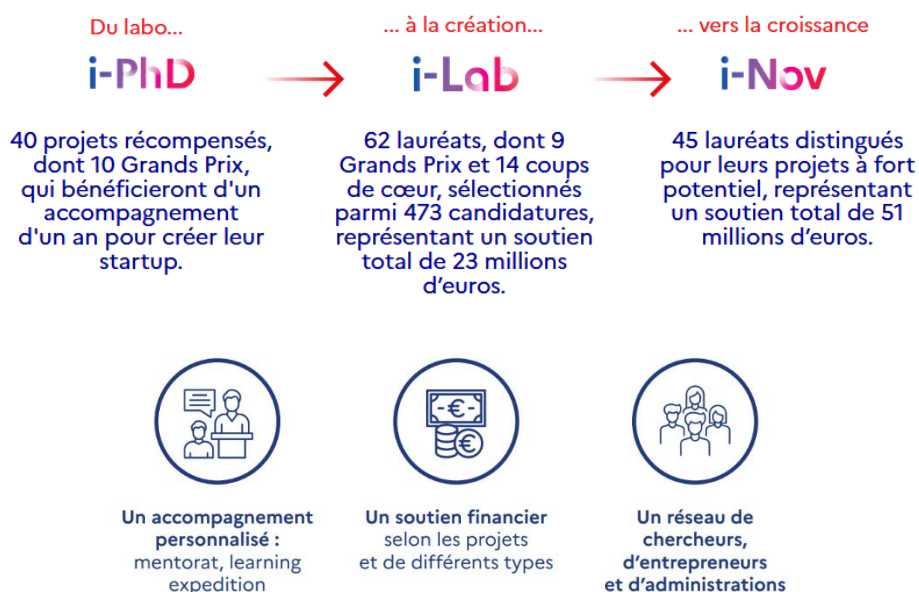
Du labo...

i-PhD

40 projets récompensés, dont 10 Grands Prix, qui bénéficieront d'un accompagnement d'un an pour créer leur startup.

... à la création...

i-Lab

62 lauréats, dont 9 Grands Prix et 14 coups de cœur, sélectionnés parmi 473 candidatures, représentant un soutien total de 23 millions d'euros.

... vers la croissance

i-Nov

45 lauréats distingués pour leurs projets à fort potentiel, représentant un soutien total de 51 millions d'euros.

-€-

€

Un accompagnement personnalisé : mentorat, learning expedition

Un soutien financier selon les projets et de différents types

Un réseau de chercheurs, d'entrepreneurs et d'administrations